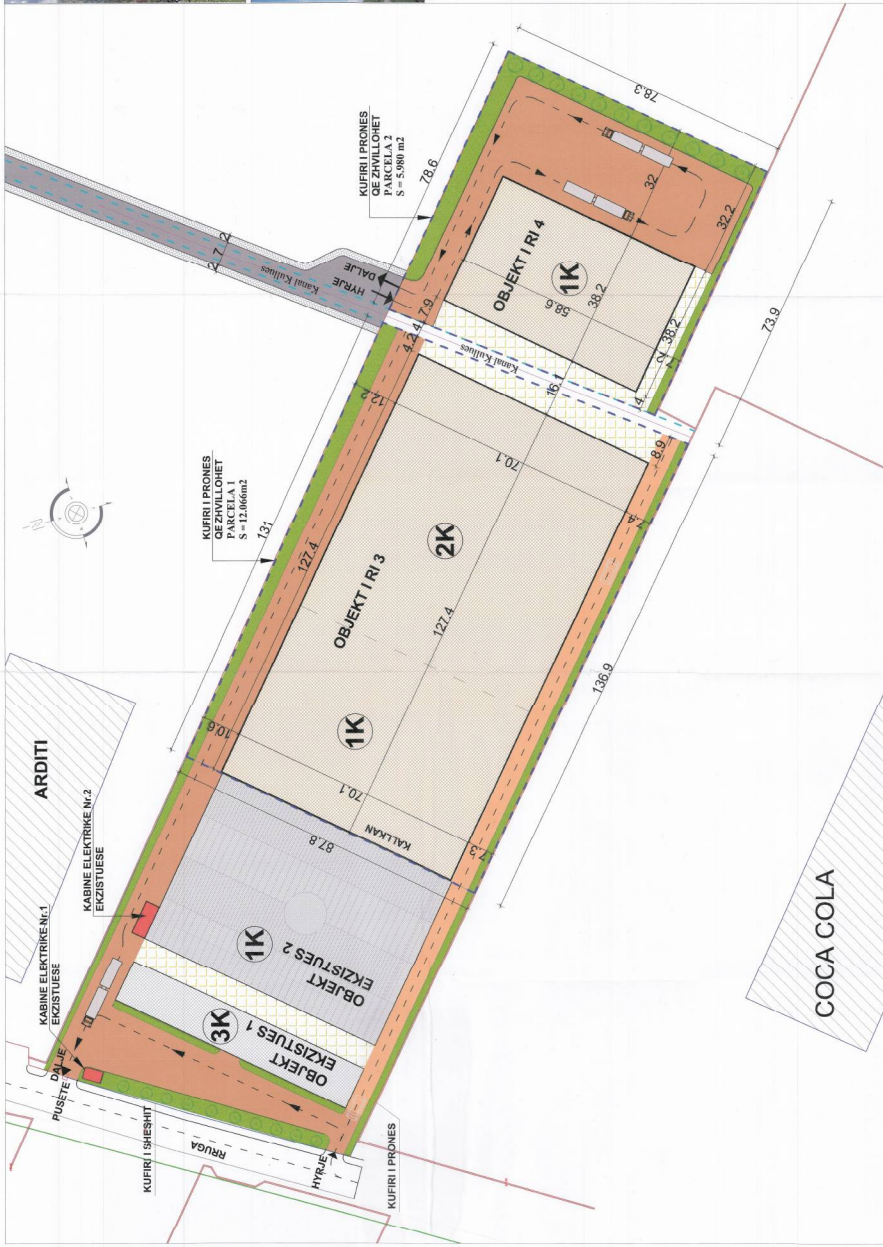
KUFIRI I PRONES
QE ZHVILLOHET
PARCELA 2
S = 5.980 m2

78.6

78.3

32

32.2

7.2

HYRJE

DALJE

Kanal Kullues

7.9

4.2

4.4

OBJEKT I RI 4

1K

58.6

38.2

38.2

73.9

Kanal Kullues

12.2

16.1

14

8.9

KUFIRI I PRONES
QE ZHVILLOHET
PARCELA 1
S = 12.066m2

131

127.4

70.1

2K

OBJEKT I RI 3

127.4

7.4

136.9

10.6

1K

70.1

KALLKAN

87.8

7.3

ARDITI

KABINE ELEKTRIKE Nr.2
EKZISTUESE

KABINE ELEKTRIKE Nr.1
EKZISTUESE

1K

OBJEKT
EKZISTUES 2

3K

OBJEKT
EKZISTUES 1

DALJE

PUSETE

KUFIRI I SHESHIT

RRUGA

HYRJE

KUFIRI I PRONES

COCA COLA